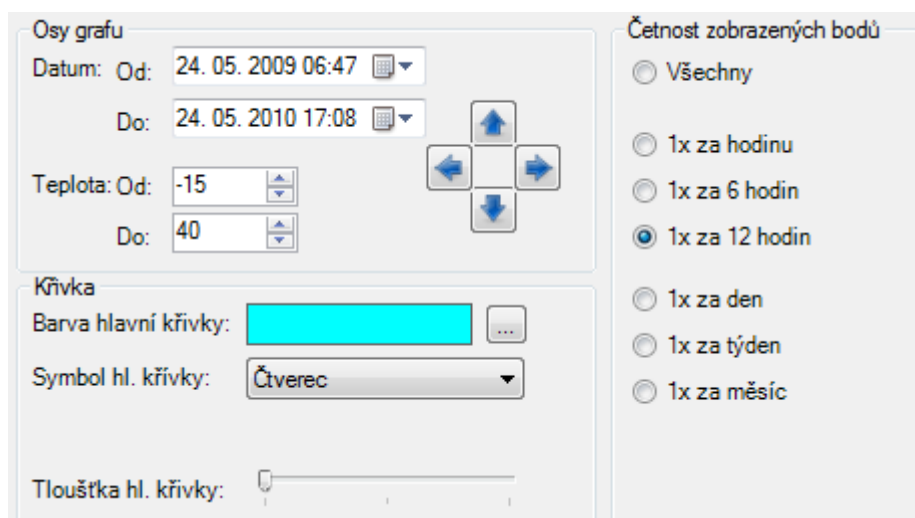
Osy grafu
Datum: Od: 24. 05. 2009 06:47
Do: 24. 05. 2010 17:08
Teplota: Od: -15
Do: 40

Křivka
Barva hlavní křivky: ...
Symbol hl. křivky: Čtverec
Tloušťka hl. křivky:

Četnost zobrazených bodů
Všechny
1x za hodinu
1x za 6 hodin
1x za 12 hodin
1x za den
1x za týden
1x za měsíc